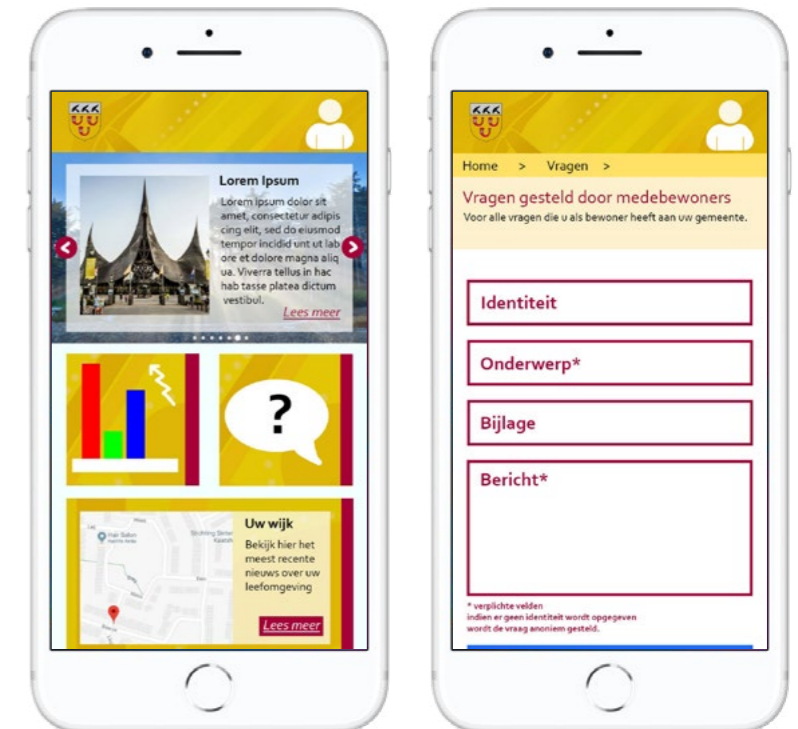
Lorem Ipsum

Lorem ipsum dolor sit amet, consectetur adipiscing elit, sed do eiusmod tempor incidid unt ut labore et dolore magna aliqua. Viverra tellus in hac hab tasse platea dictum vestibul.

Lees meer

?

Uw wijk

Bekijk hier het meest recente nieuws over uw leefomgeving

Lees meer

Home > Vragen >

Vragen gesteld door medebewoners

Voor alle vragen die u als bewoner heeft aan uw gemeente.

Identiteit

Onderwerp*

Bijlage

Bericht*

* verplichte velden
indien er geen identiteit wordt opgegeven wordt de vraag anoniem gesteld.